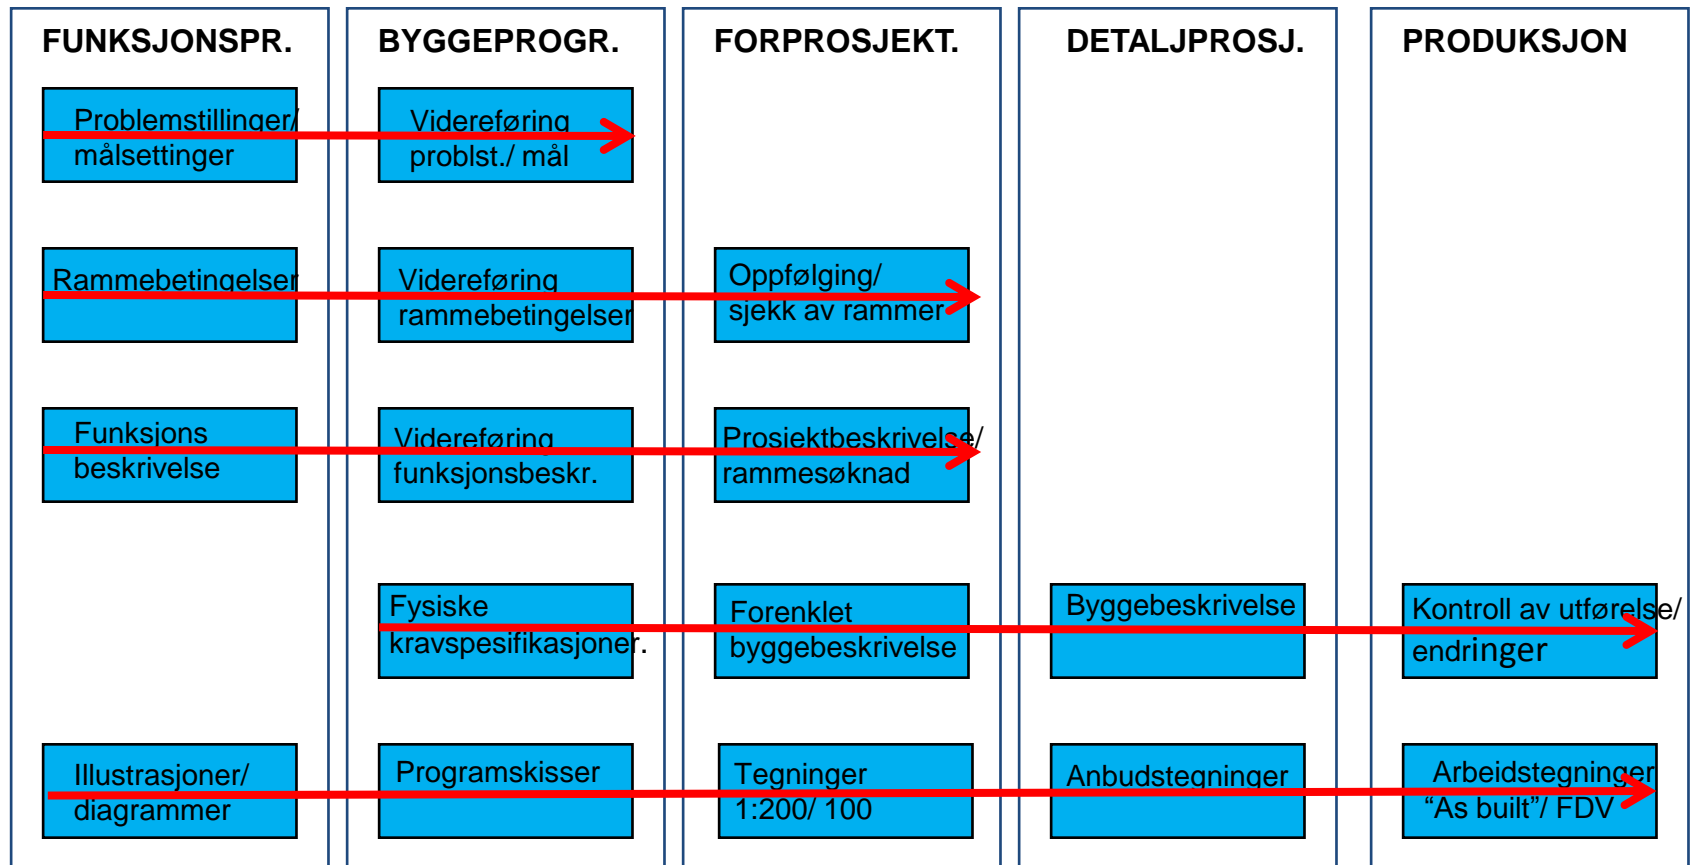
FUNKSJONSPR.

Problemstillinger/ målsettinger

Rammebetingelser

Funksjons beskrivelse

Illustrasjoner/ diagrammer

BYGGEPROGR.

Videreføring problst./ mål

Videreføring rammebetingelser

Videreføring funksjonsbeskr.

Fysiske kravspesifikasjoner.

Programskisser

FORPROSJEKT.

Oppfølging/ sjekk av rammer

Prosjektbeskrivelse/ rammesøknad

Forenklet byggebeskrivelse

Tegninger 1:200/ 100

DETALJPROSJ.

Byggebeskrivelse

Anbudstegninger

PRODUKSJON

Kontroll av utførelse/ endringer

Arbeidstegninger "As built"/ FDV